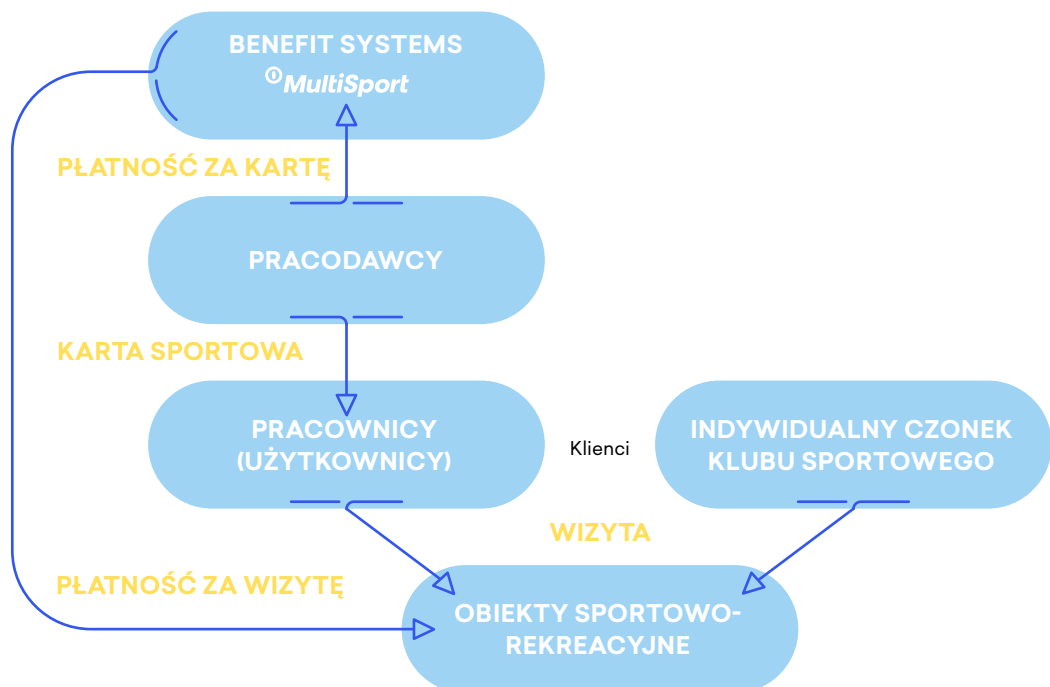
BENEFIT SYSTEMS
MultiSport

PŁATNOŚĆ ZA KARTĘ

PRACODAWCY

KARTA SPORTOWA

PRACOWNICY (UŻYTKOWNICY)

Klienci

INDYWIDUALNY CZONEK KLUBU SPORTOWEGO

WIZYTA

PŁATNOŚĆ ZA WIZYTĘ

OBIEKTY SPORTOWO-REKREACYJNE